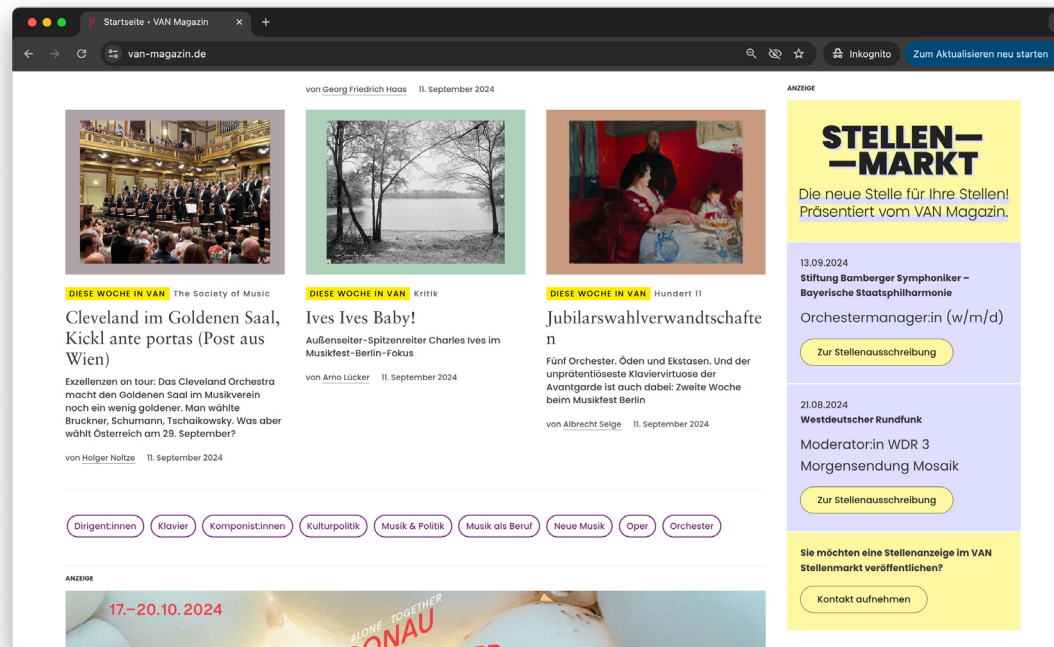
Startseite • VAN Magazin

van-magazin.de

Inkognito

Zum Aktualisieren neu starten

von Georg Friedrich Haas 11. September 2024

DIESE WOCHE IN VAN The Society of Music

Cleveland im Goldenen Saal, Kickl ante portas (Post aus Wien)

Exzellenzen on tour: Das Cleveland Orchestra macht den Goldenen Saal im Musikverein noch ein wenig goldener. Man wählte Bruckner, Schumann, Tschaikowsky. Was aber wählt Österreich am 29. September?

von Holger Noltze 11. September 2024

DIESE WOCHE IN VAN Kritik

Ives Ives Baby!

Außenseiter-Spitzenreiter Charles Ives im Musikfest-Berlin-Fokus

von Arno Lücker 11. September 2024

DIESE WOCHE IN VAN Hundert 11

Jubilarswahlverwandtschaften

Fünf Orchester. Öden und Ekstasen. Und der unprätentiöseste Klaviervirtuose der Avantgarde ist auch dabei: Zweite Woche beim Musikfest Berlin

von Albrecht Selge 11. September 2024

Dirigent:innen Klavier Komponist:innen Kulturpolitik Musik & Politik Musik als Beruf Neue Musik Oper Orchester

ANZEIGE

17.–20.10.2024

ALONE TOGETHER

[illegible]ONAU

ANZEIGE

STELLEN—
—MARKT

Die neue Stelle für Ihre Stellen! Präsentiert vom VAN Magazin.

13.09.2024
Stiftung Bamberger Symphoniker – Bayerische Staatsphilharmonie

Orchestermanager:in (w/m/d)

Zur Stellenausschreibung

21.08.2024
Westdeutscher Rundfunk

Moderator:in WDR 3 Morgensendung Mosaik

Zur Stellenausschreibung

Sie möchten eine Stellenanzeige im VAN Stellenmarkt veröffentlichen?

Kontakt aufnehmen